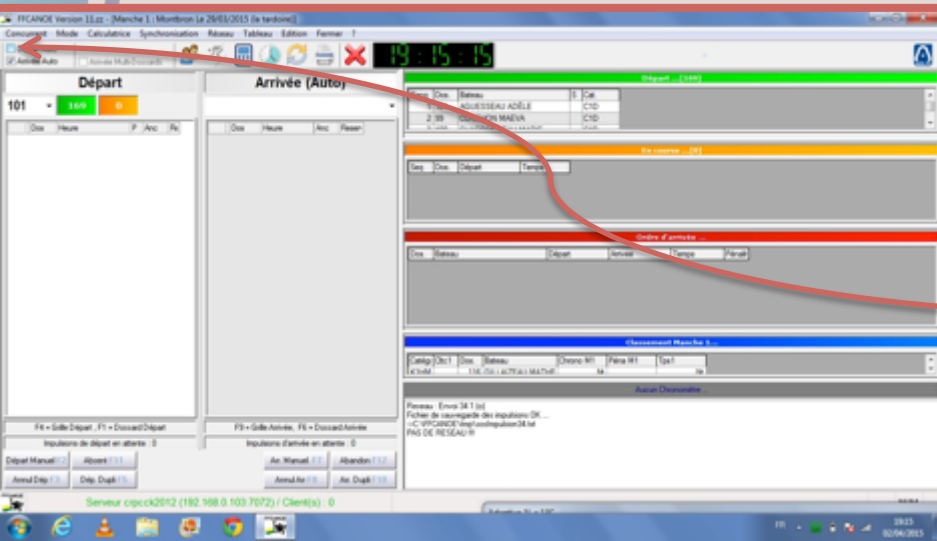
FFCANOE Version 11.zz - [Manche 1 : Montbron Le 29/03/2015 (le tardoire)]

Concurrent Mode Calculatrice Synchronisation Réseau Tableau Edition Fermer ?

Arrivée Auto Arrivée Multi-Dossards

19:15:15

Départ

101 16/9 0

Dos Heure P Anc Re

Arrivée (Auto)

Dos Heure Anc Reser

F4 = Grille Départ , F1 = Dossard Départ

Impulsions de départ en attente : 0

Départ Manuel F2 Absent F11

Annul Dép F3 Dép. Dupli F5

F9 = Grille Arrivée, F6 = Dossard Arrivée

Impulsions d'arrivée en attente : 0

Arr. Manuel F7 Abandon F12

Annul Arr F8 Arr. Dupli F10

Départ ...[169]

Temps Dos Bateau S Cat

1 AGUESSEAU ADÈLE C1D

2 99 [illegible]ON MAEVA C1D

En course ...[0]

Seq Dos Départ Temps

Ordre d'arrivée ...

Dos Bateau Départ Arrivée Temps Pénalit

Classement Manche 1 ...

Catégo Clt 1 Dos Bateau Chrono M1 Péna M1 Tps1

Aucun Chronomètre ...

Reseau : Envoi 34 1 (s)
Fichier de sauvegarde des impulsions OK ...
=C:\FFCANOE\tmp\ccsImpulsion34.txt
PAS DE RESEAU !!!

Serveur cripcck2012 (192.168.0.103:7072) / Client(s) : 0

FR 19:15 02/04/2015